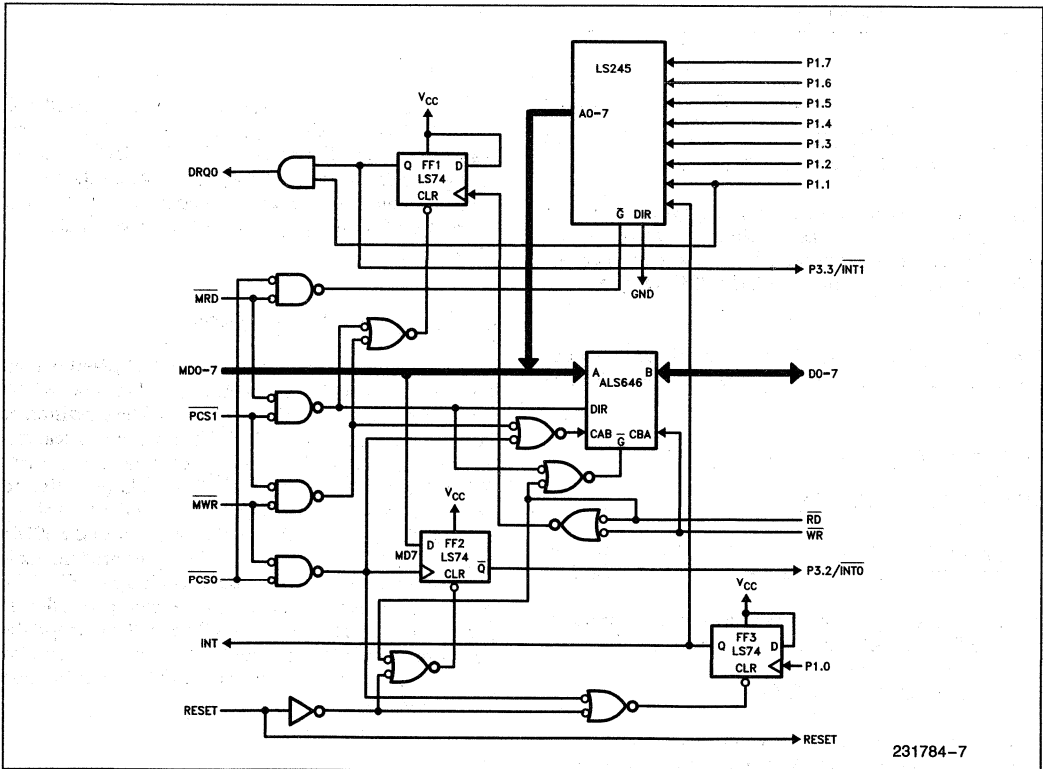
LS245

P1.7
P1.6
P1.5
P1.4
P1.3
P1.2
P1.1

$V_{CC}$

A0-7

Q FF1 D
LS74
CLR

DRQ0

$\overline{G}$ DIR

P3.3/$\overline{INT1}$

GND

$\overline{MRD}$

MD0-7

A ALS646 B

D0-7

$\overline{PCS1}$

DIR

CAB $\overline{G}$ CBA

$\overline{MWR}$

$V_{CC}$

$\overline{RD}$
$\overline{WR}$

D FF2
LS74 $\overline{Q}$
CLR

MD7

$\overline{PCS0}$

P3.2/$\overline{INT0}$

$V_{CC}$

INT

FF3
Q LS74 D
CLR

P1.0

RESET

RESET

231784-7